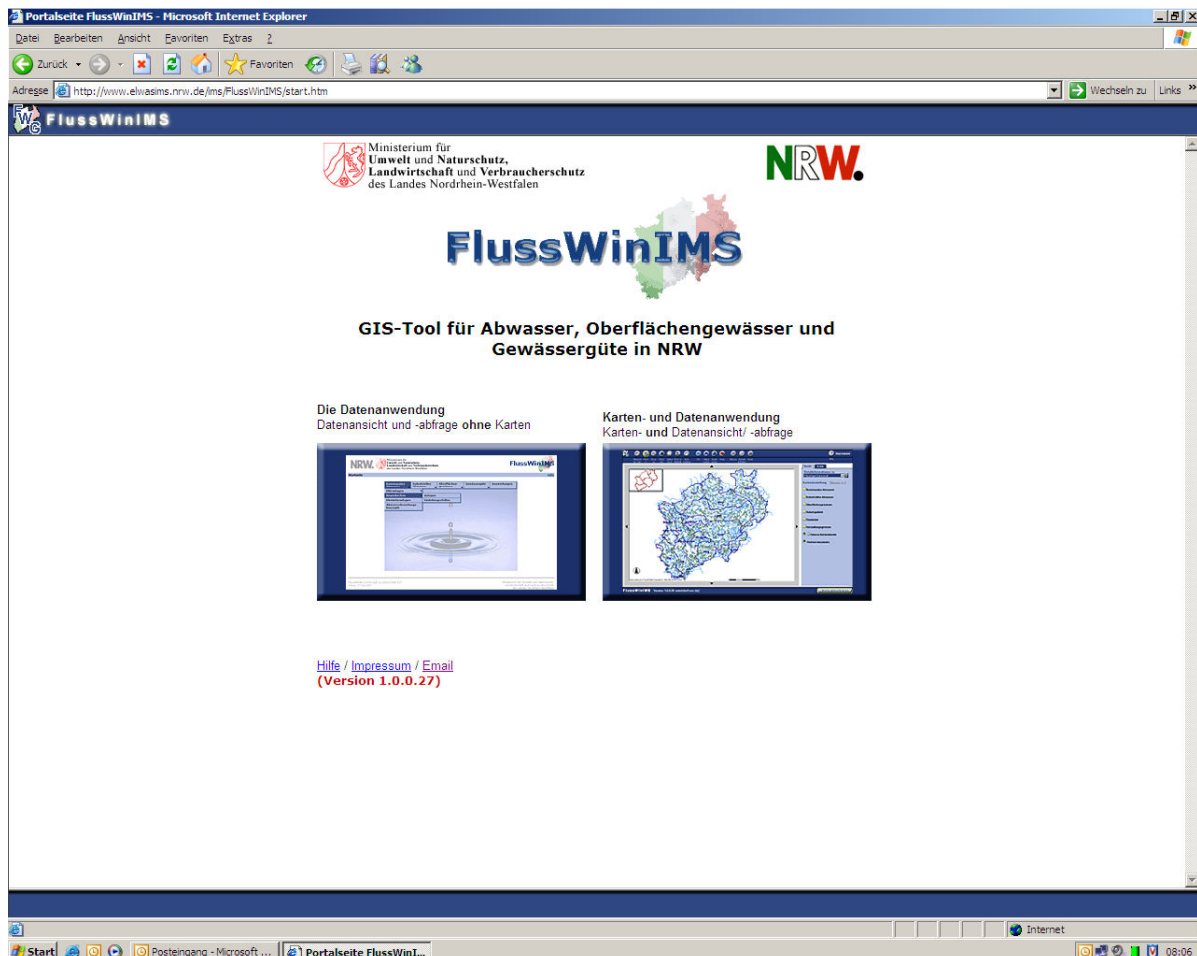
Portalseite FlussWinIMS - Microsoft Internet Explorer

Datei Bearbeiten Ansicht Favoriten Extras ?

Zurück Favoriten

Adresse http://www.elwasims.nrw.de/ims/FlussWinIMS/start.htm

Wechseln zu Links

FlussWinIMS

Ministerium für Umwelt und Naturschutz, Landwirtschaft und Verbraucherschutz des Landes Nordrhein-Westfalen

NRW.

FlussWinIMS

GIS-Tool für Abwasser, Oberflächengewässer und Gewässergüte in NRW

Die Datenanwendung
Datenansicht und -abfrage ohne Karten

Karten- und Datenanwendung
Karten- und Datenansicht/ -abfrage

Hilfe / Impressum / Email
(Version 1.0.0.27)

Internet

Start Posteingang - Microsoft ... Portalseite FlussWinI... 08:06